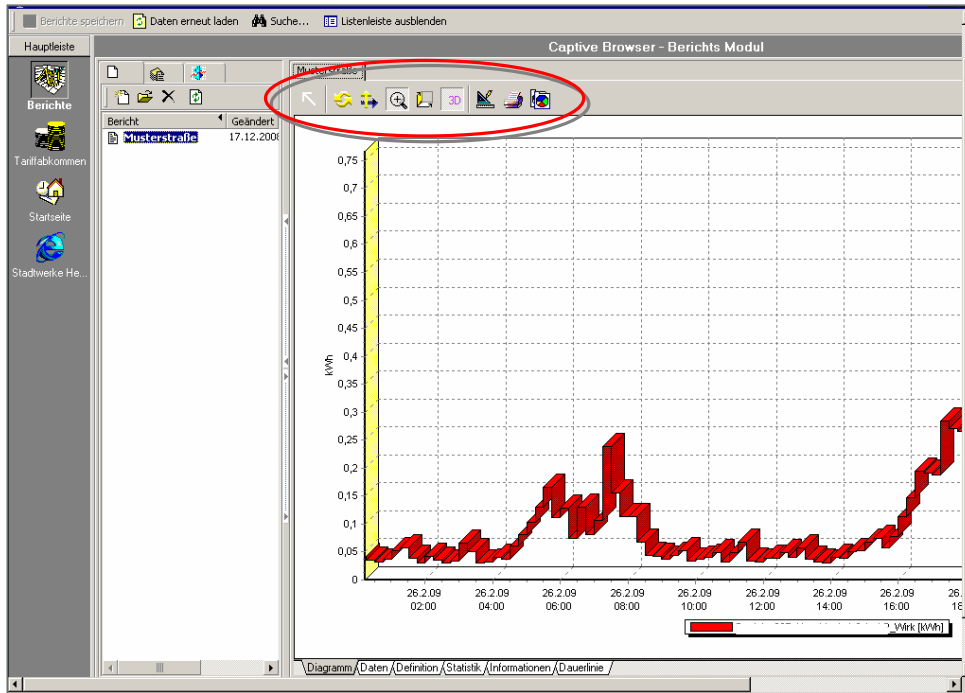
Berichte speichern   Daten erneut laden   Suche...   Listenleiste ausblenden

Hauptleiste

Berichte

Tarifabkommen

Startseite

Stadtwerke He...

Captive Browser - Berichts Modul

Bericht | Geändert
Musterstraße | 17.12.200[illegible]

Musterstraße

3D

0,75
0,7
0,65
0,6
0,55
0,5
0,45
0,4
0,35
0,3
0,25
0,2
0,15
0,1
0,05
0

kWh

26.2.09 02:00
26.2.09 04:00
26.2.09 06:00
26.2.09 08:00
26.2.09 10:00
26.2.09 12:00
26.2.09 14:00
26.2.09 16:00
26. 18

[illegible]_Wirk [kWh]

Diagramm | Daten | Definition | Statistik | Informationen | Dauerlinie